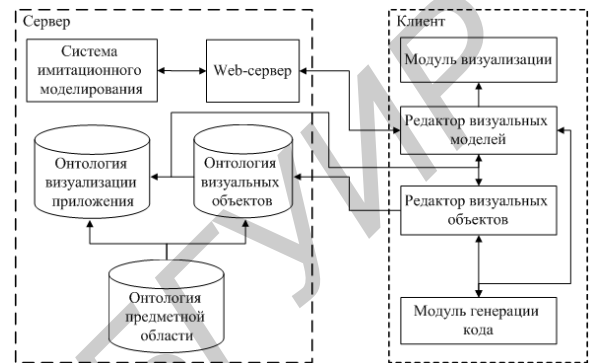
Сервер

Система имитационного моделирования

Web-сервер

Онтология визуализации приложения

Онтология визуальных объектов

Онтология предметной области

Клиент

Модуль визуализации

Редактор визуальных моделей

Редактор визуальных объектов

Модуль генерации кода

БГУИР